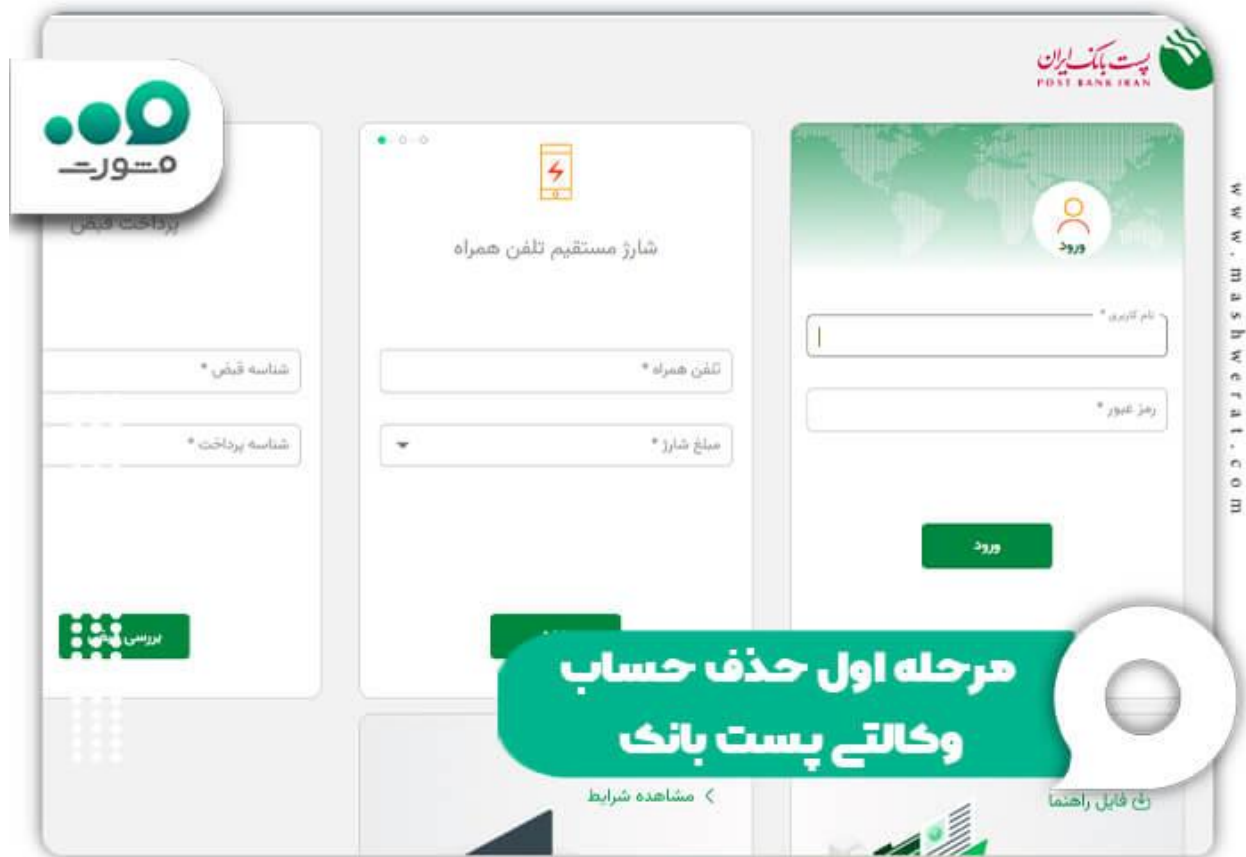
پست بانک ایران
POST BANK IRAN

مشورت

www.mashwerat.com

ورود

نام کاربری *

رمز عبور *

ورود

فایل راهنما

شارژ مستقیم تلفن همراه

تلفن همراه *

مبلغ شارژ *

مشاهده شرایط

پرداخت قبض

شناسه قبض *

شناسه پرداخت *

بررسی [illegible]

مرحله اول حذف حساب وکالتی پست بانک